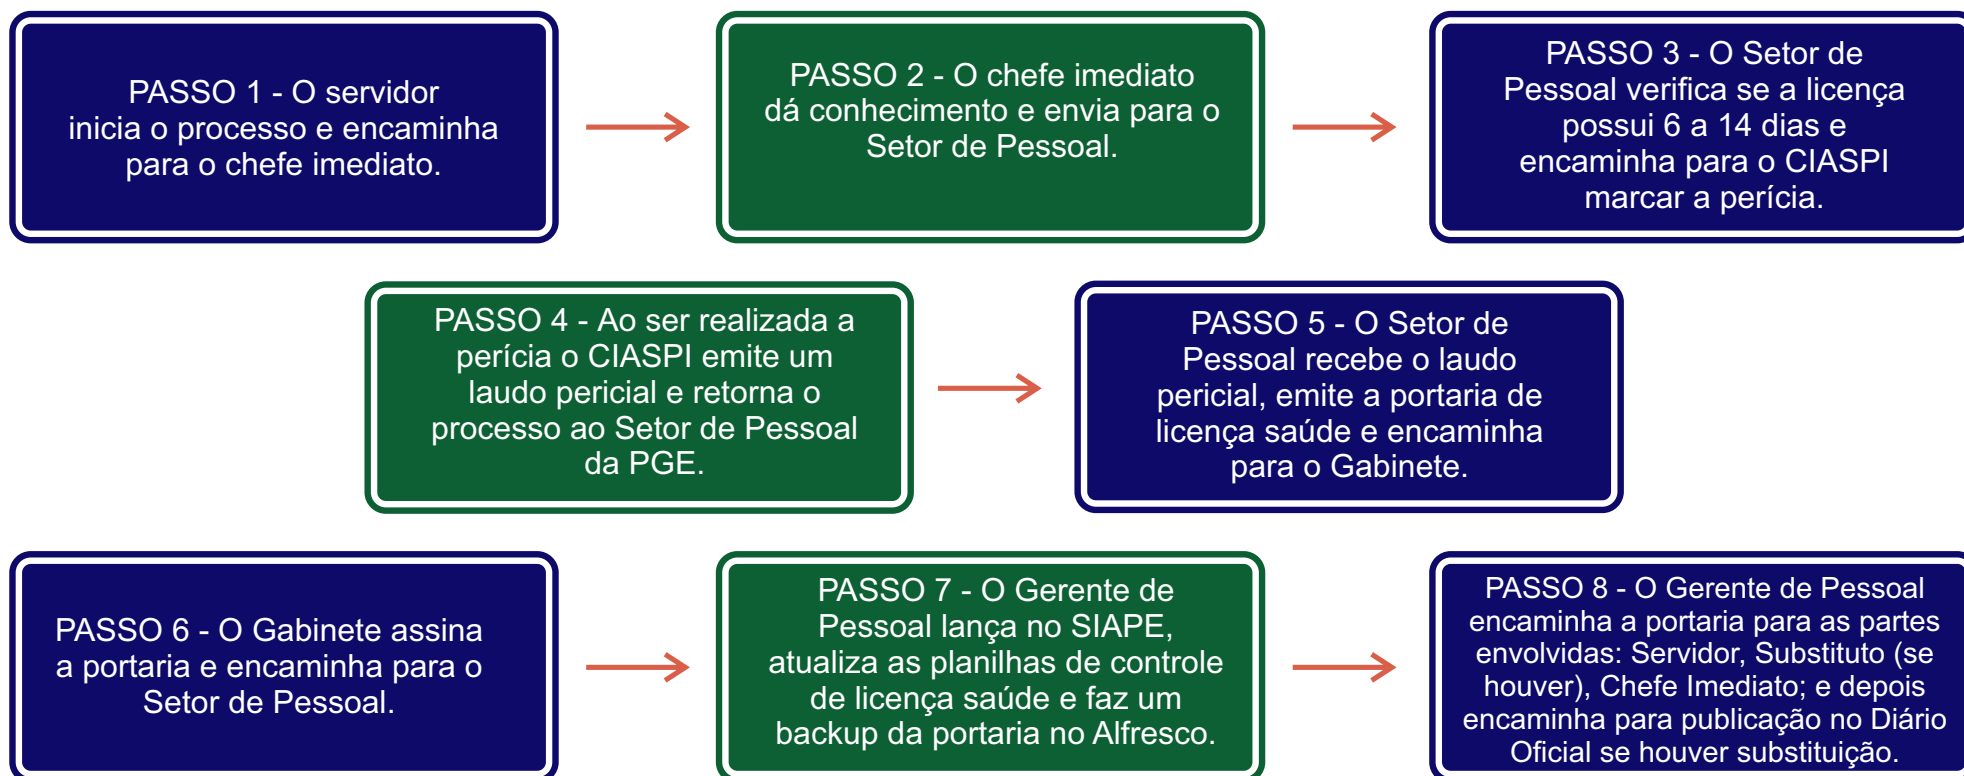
PASSO 1 - O servidor inicia o processo e encaminha para o chefe imediato.

PASSO 2 - O chefe imediato dá conhecimento e envia para o Setor de Pessoal.

PASSO 3 - O Setor de Pessoal verifica se a licença possui 6 a 14 dias e encaminha para o CIASPI marcar a perícia.

PASSO 4 - Ao ser realizada a perícia o CIASPI emite um laudo pericial e retorna o processo ao Setor de Pessoal da PGE.

PASSO 5 - O Setor de Pessoal recebe o laudo pericial, emite a portaria de licença saúde e encaminha para o Gabinete.

PASSO 6 - O Gabinete assina a portaria e encaminha para o Setor de Pessoal.

PASSO 7 - O Gerente de Pessoal lança no SIAPE, atualiza as planilhas de controle de licença saúde e faz um backup da portaria no Alfresco.

PASSO 8 - O Gerente de Pessoal encaminha a portaria para as partes envolvidas: Servidor, Substituto (se houver), Chefe Imediato; e depois encaminha para publicação no Diário Oficial se houver substituição.